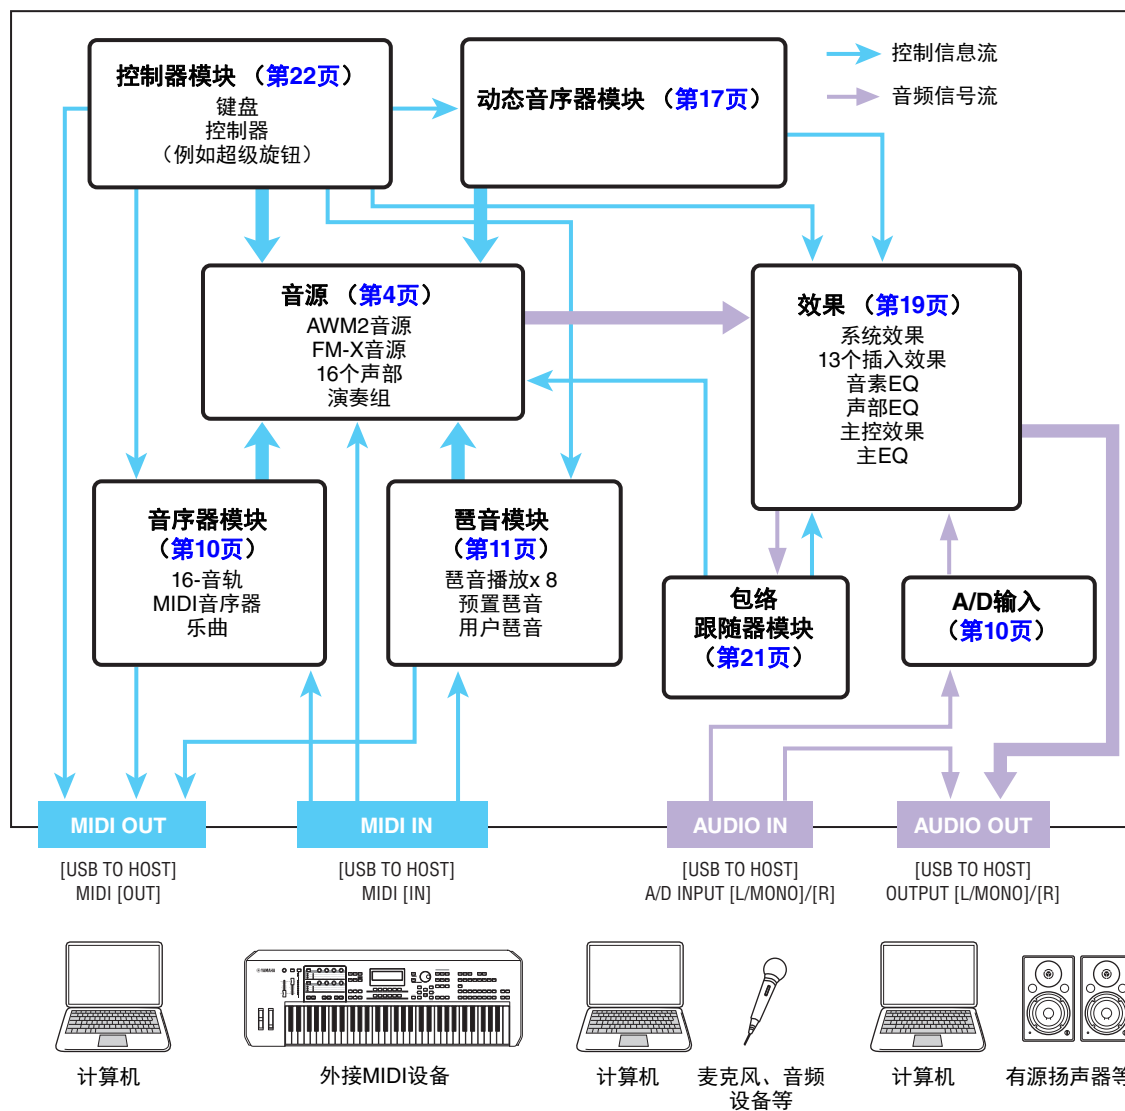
控制器模块 （第22页）
键盘
控制器
（例如超级旋钮）

动态音序器模块 （第17页）

控制信息流
音频信号流

音源 （第4页）
AWM2音源
FM-X音源
16个声部
演奏组

效果 （第19页）
系统效果
13个插入效果
音素EQ
声部EQ
主控效果
主EQ

音序器模块
（第10页）
16-音轨
MIDI音序器
乐曲

琶音模块
（第11页）
琶音播放x 8
预置琶音
用户琶音

包络
跟随器模块
（第21页）

A/D输入
（第10页）

MIDI OUT
[USB TO HOST]
MIDI [OUT]

MIDI IN
[USB TO HOST]
MIDI [IN]

AUDIO IN
[USB TO HOST]
A/D INPUT [L/MONO]/[R]

AUDIO OUT
[USB TO HOST]
OUTPUT [L/MONO]/[R]

计算机
外接MIDI设备
计算机
麦克风、音频设备等
计算机
有源扬声器等